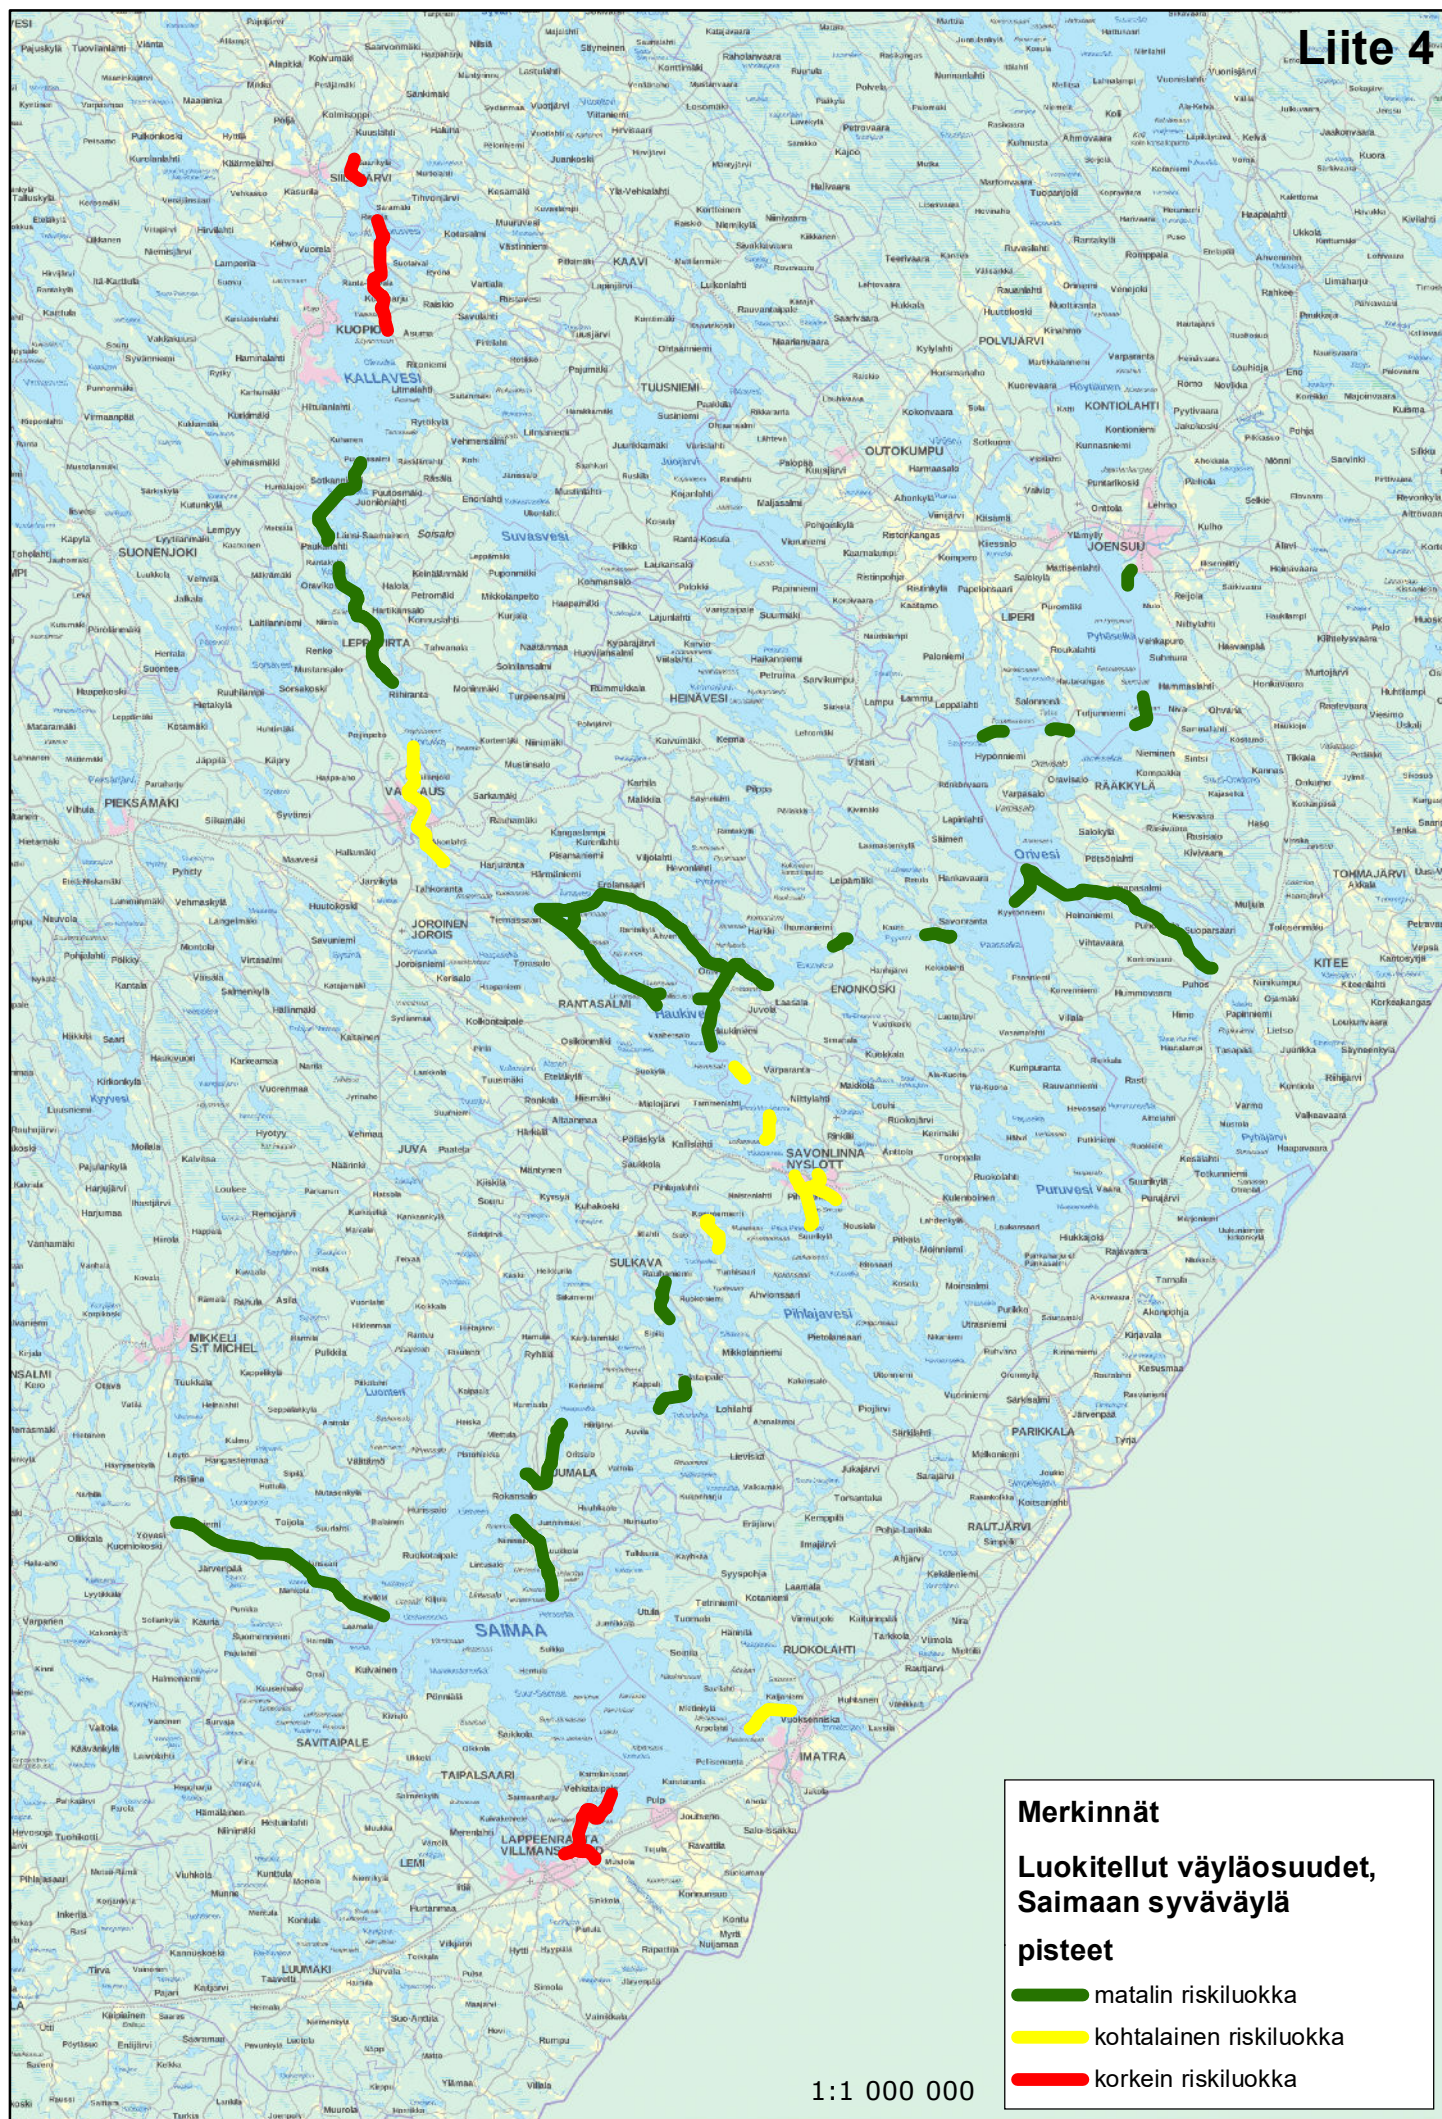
Liite 4

SIILINJÄRVI
KUOPIO
KALLAVESI
SUONENJOKI
LEPPÄVIRTA
TUUSNIEMI
OUTOKUMPU
POLVIJÄRVI
KONTIOLAHTI
JOENSUU
LIPERI
HEINÄVESI
PIEKSÄMÄKI
VARKAUS
JOROINEN
JOROIS
RANTASALMI
ENONKOSKI
RÄÄKKYLÄ
Orivesi
KITEE
TOHMAJÄRVI
Haukivesi
SAVONLINNA
NYSLOTT
Puruvesi
SULKAVA
Pihlajavesi
JUVA
MIKKELI
S:T MICHEL
PUUMALA
PARIKKALA
RAUTJÄRVI
SAIMAA
RUOKOLAHTI
SAVITAIPALE
TAIPALSAARI
IMATRA
LAPPEENRANTA
VILLMANSTRAND
LEMI
LUUMÄKI
Suvasvesi
KAAVI

Merkinnät

Luokitellut väyläosuudet, Saimaan syväväylä

pisteet

matalin riskiluokka

kohtalainen riskiluokka

korkein riskiluokka

1:1 000 000